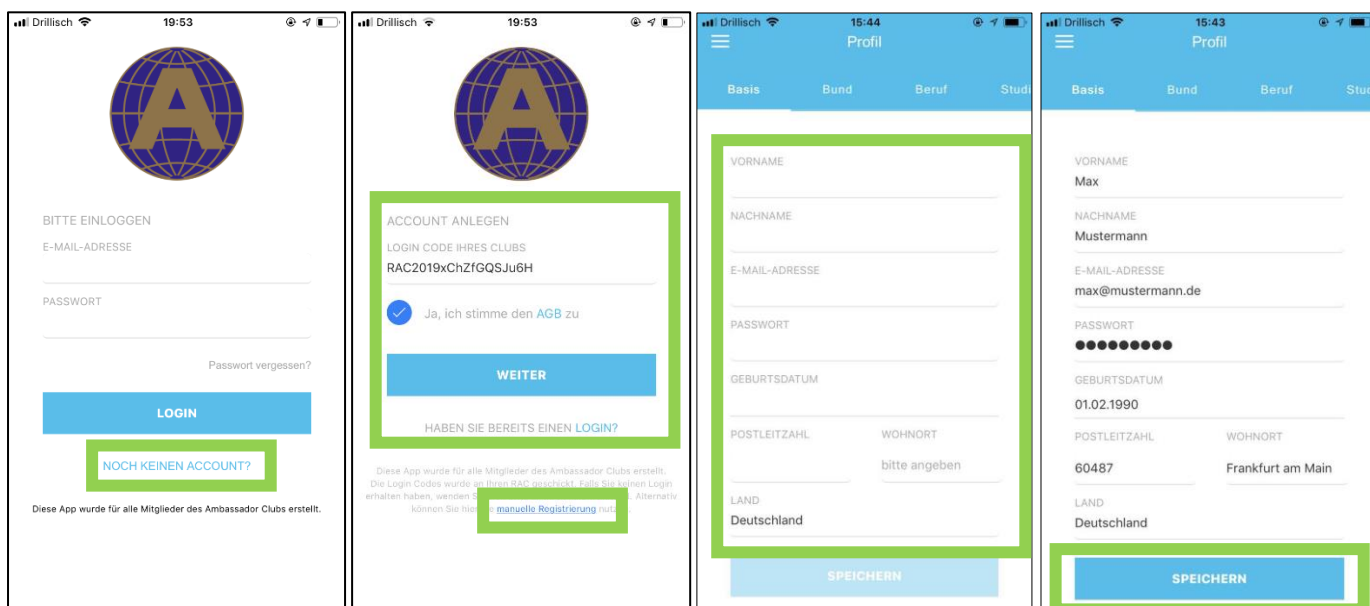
Drillisch 19:53

A

BITTE EINLOGGEN
E-MAIL-ADRESSE
PASSWORT
Passwort vergessen?
LOGIN
NOCH KEINEN ACCOUNT?
Diese App wurde für alle Mitglieder des Ambassador Clubs erstellt.

Drillisch 19:53

A

ACCOUNT ANLEGEN
LOGIN CODE IHRES CLUBS
RAC2019xChZfGQSJu6H
Ja, ich stimme den AGB zu
WEITER
HABEN SIE BEREITS EINEN LOGIN?
Diese App wurde für alle Mitglieder des Ambassador Clubs erstellt. Die Login Codes wurde an Ihren RAC geschickt. Falls Sie keinen Login erhalten haben, wenden S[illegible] Alternativ können Sie hier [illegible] manuelle Registrierung nutz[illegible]

Drillisch 15:44
Profil
Basis Bund Beruf Stud
VORNAME
NACHNAME
E-MAIL-ADRESSE
PASSWORT
GEBURTSDATUM
POSTLEITZAHL WOHNORT
bitte angeben
LAND
Deutschland
SPEICHERN

Drillisch 15:43
Profil
Basis Bund Beruf Stud
VORNAME
Max
NACHNAME
Mustermann
E-MAIL-ADRESSE
max@mustermann.de
PASSWORT
●●●●●●●●●
GEBURTSDATUM
01.02.1990
POSTLEITZAHL WOHNORT
60487 Frankfurt am Main
LAND
Deutschland
SPEICHERN